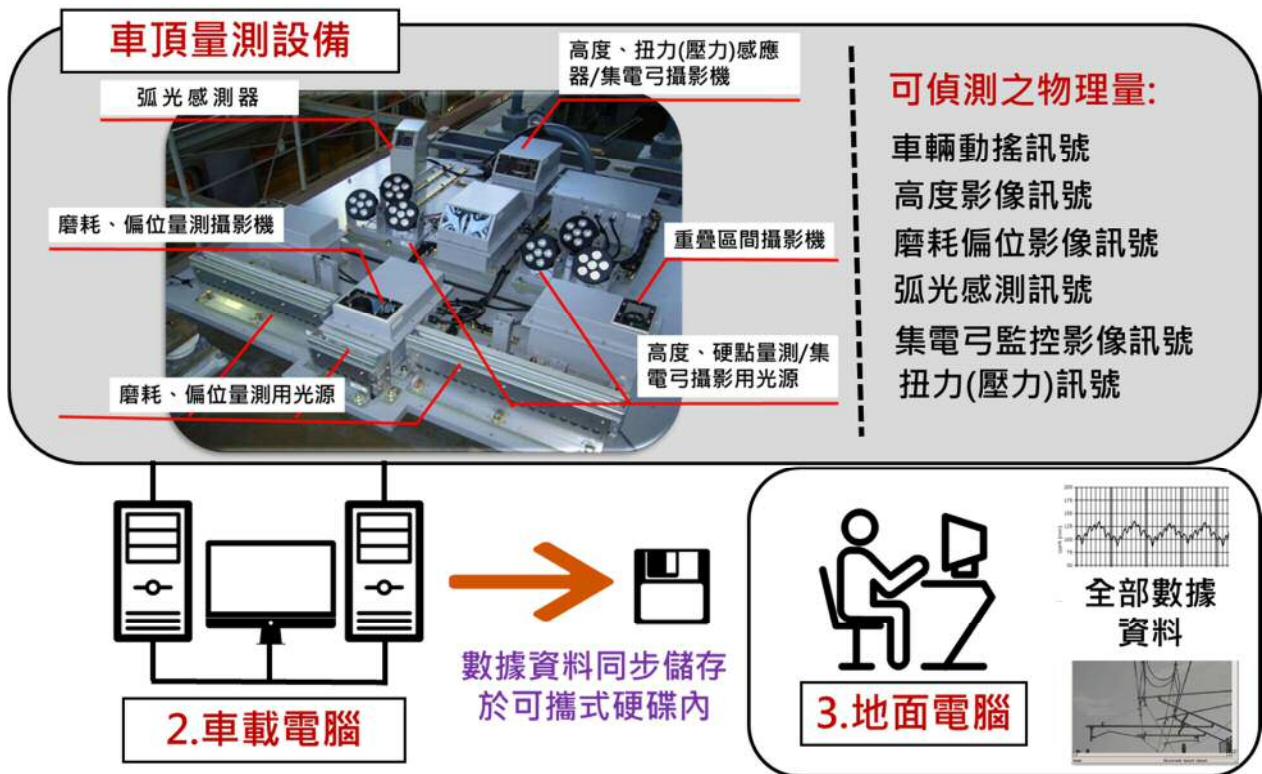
車頂量測設備

弧光感測器

高度、扭力(壓力)感應器/集電弓攝影機

磨耗、偏位量測攝影機

重疊區間攝影機

高度、硬點量測/集電弓攝影用光源

磨耗、偏位量測用光源

可偵測之物理量:

車輛動搖訊號
高度影像訊號
磨耗偏位影像訊號
弧光感測訊號
集電弓監控影像訊號
扭力(壓力)訊號

2.車載電腦

數據資料同步儲存於可攜式硬碟內

全部數據資料

3.地面電腦